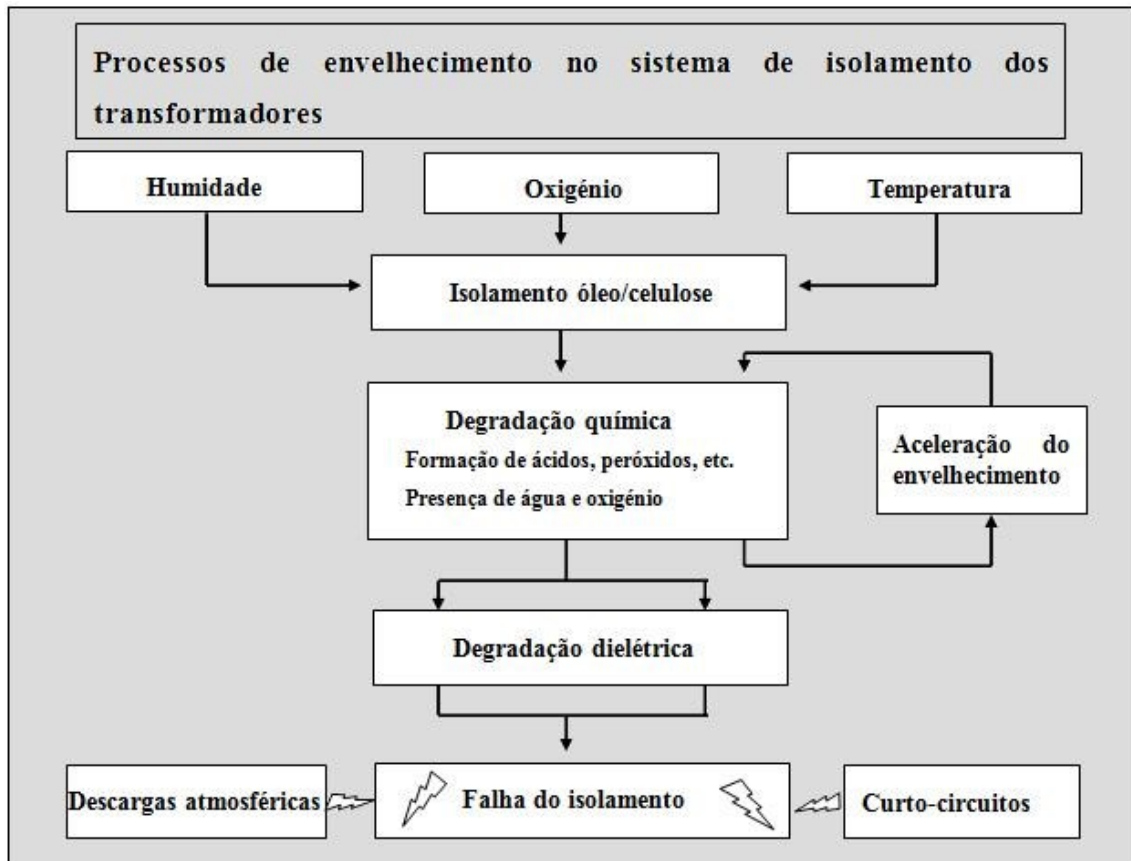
Processos de envelhecimento no sistema de isolamento dos transformadores

Humidade

Oxigénio

Temperatura

Isolamento óleo/celulose

Degradação química
Formação de ácidos, peróxidos, etc.
Presença de água e oxigénio

Aceleração do envelhecimento

Degradação dielétrica

Descargas atmosféricas

Falha do isolamento

Curto-circuitos